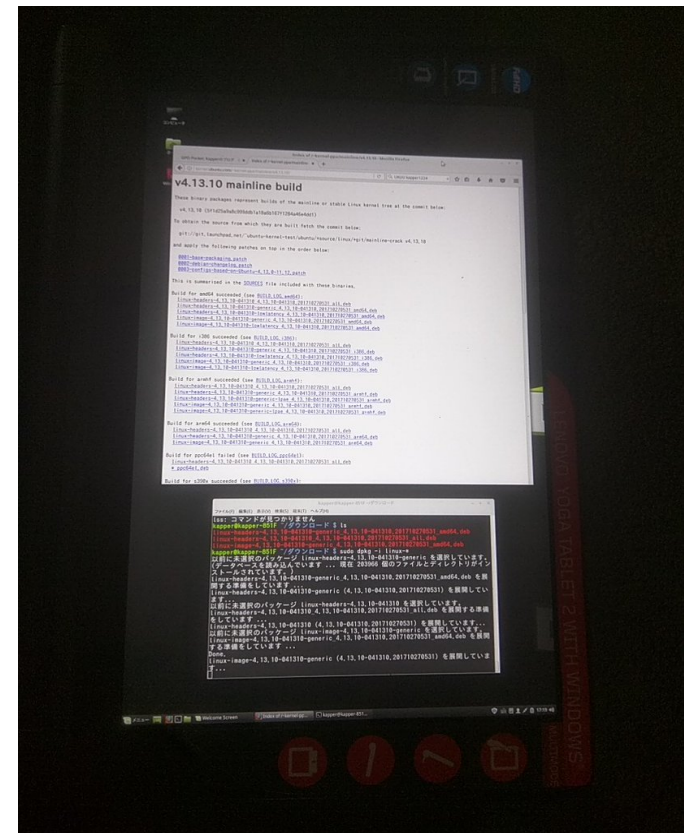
v4.13.10 mainline build

These binary packages represent builds of the mainline or stable Linux kernel tree at the commit below:

v4.13.10

To obtain the source from which they are built fetch the commit below:

git://git.launchpad.net/~ubuntu-kernel-test/ubuntu/+source/linux/+git/mainline-crack v4.13.10

and apply the following patches on top in the order below:

0001-base-packaging.patch
0002-debian-changelog.patch
0003-configs-based-on-Ubuntu-4.13.0-11.12.patch

This is summarised in the SOURCES file included with these binaries.

Build for amd64 succeeded (see BUILD.LOG.amd64):
linux-headers-4.13.10-041310_4.13.10-041310.201710270531_all.deb
linux-headers-4.13.10-041310-generic_4.13.10-041310.201710270531_amd64.deb
linux-headers-4.13.10-041310-lowlatency_4.13.10-041310.201710270531_amd64.deb
linux-image-4.13.10-041310-generic_4.13.10-041310.201710270531_amd64.deb
linux-image-4.13.10-041310-lowlatency_4.13.10-041310.201710270531_amd64.deb

Build for i386 succeeded (see BUILD.LOG.i386):

Build for armhf succeeded (see BUILD.LOG.armhf):

Build for arm64 succeeded (see BUILD.LOG.arm64):

Build for ppc64el failed (see BUILD.LOG.ppc64el):

Build for s390x succeeded (see BUILD.LOG.s390x):

ファイル(F) 編集(E) 表示(V) 検索(S) 端末(T) ヘルプ(H)
lss: コマンドが見つかりません
kapper@kapper-051F ~/ダウンロード $ ls
linux-headers-4.13.10-041310-generic_4.13.10-041310.201710270531_amd64.deb
linux-headers-4.13.10-041310_4.13.10-041310.201710270531_all.deb
linux-image-4.13.10-041310-generic_4.13.10-041310.201710270531_amd64.deb
kapper@kapper-051F ~/ダウンロード $ sudo dpkg -i linux-*
以前に未選択のパッケージ linux-headers-4.13.10-041310 を選択しています。
(データベースを読み込んでいます ... 現在 203966 個のファイルとディレクトリがインストールされています。)
linux-headers-4.13.10-041310-generic_4.13.10-041310.201710270531_amd64.deb を展開する準備をしています ...
linux-headers-4.13.10-041310-generic (4.13.10-041310.201710270531) を展開しています...
以前に未選択のパッケージ linux-headers-4.13.10-041310 を選択しています。
linux-headers-4.13.10-041310_4.13.10-041310.201710270531_all.deb を展開する準備をしています ...
linux-headers-4.13.10-041310 (4.13.10-041310.201710270531) を展開しています...
以前に未選択のパッケージ linux-image-4.13.10-041310-generic を選択しています。
linux-image-4.13.10-041310-generic_4.13.10-041310.201710270531_amd64.deb を展開する準備をしています ...
Done.
linux-image-4.13.10-041310-generic (4.13.10-041310.201710270531) を展開しています...

メニュー Welcome Screen